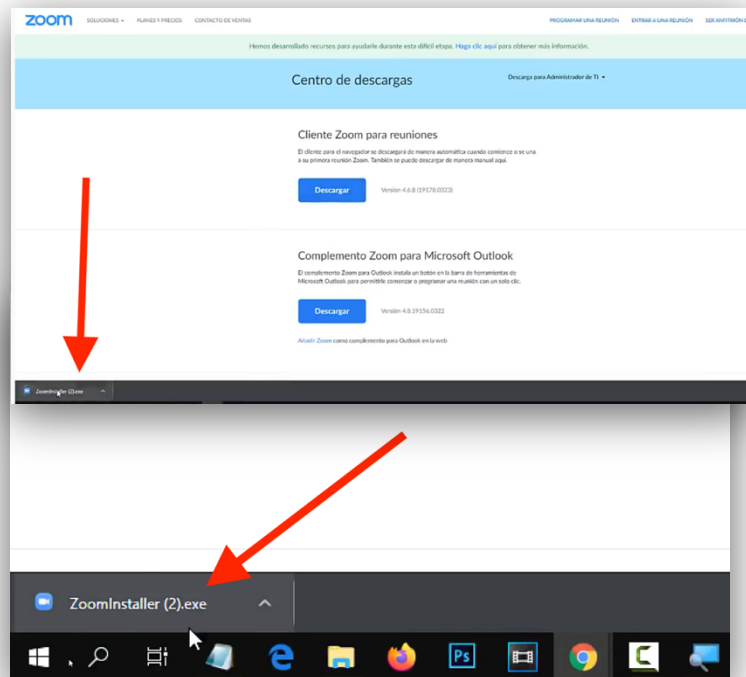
zoom SOLUCIONES ▾ PLANES Y PRECIOS CONTACTO DE VENTAS

PROGRAMAR UNA REUNIÓN ENTRAR A UNA REUNIÓN SER ANFITRIÓN

Hemos desarrollado recursos para ayudarle durante esta difícil etapa. Haga clic aquí para obtener más información.

Centro de descargas

Descarga para Administrador de TI ▾

Cliente Zoom para reuniones

El cliente para el navegador se descargará de manera automática cuando comience o se una a su primera reunión Zoom. También se puede descargar de manera manual aquí.

Descargar

Versión 4.6.8 (19178.0323)

Complemento Zoom para Microsoft Outlook

El complemento Zoom para Outlook instala un botón en la barra de herramientas de Microsoft Outlook para permitirle comenzar o programar una reunión con un solo clic.

Descargar

Versión 4.8.19156.0322

Añadir Zoom como complemento para Outlook en la web

ZoomInstaller (2).exe

ZoomInstaller (2).exe